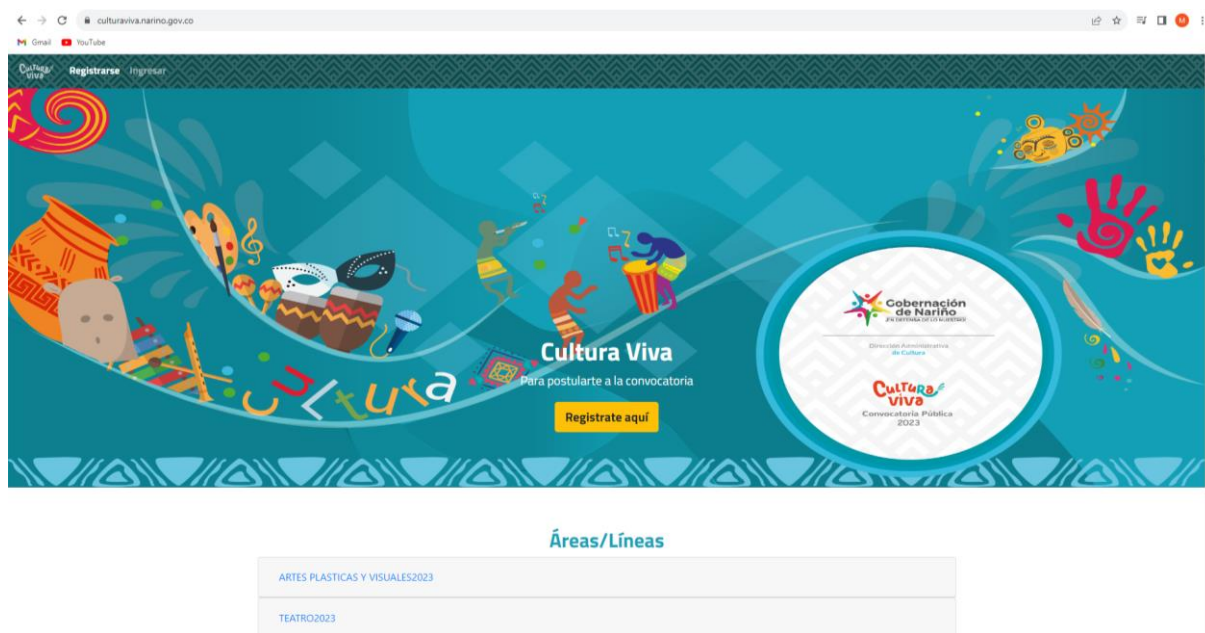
culturaviva.narino.gov.co

Gmail YouTube

Cultura Viva Registrarse Ingresar

cultura

Cultura Viva

Para postularte a la convocatoria

Registrate aquí

Gobernación de Nariño

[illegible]

Dirección Administrativa de Cultura

Cultura viva

Convocatoria Pública 2023

Áreas/Líneas

ARTES PLASTICAS Y VISUALES2023

TEATRO2023